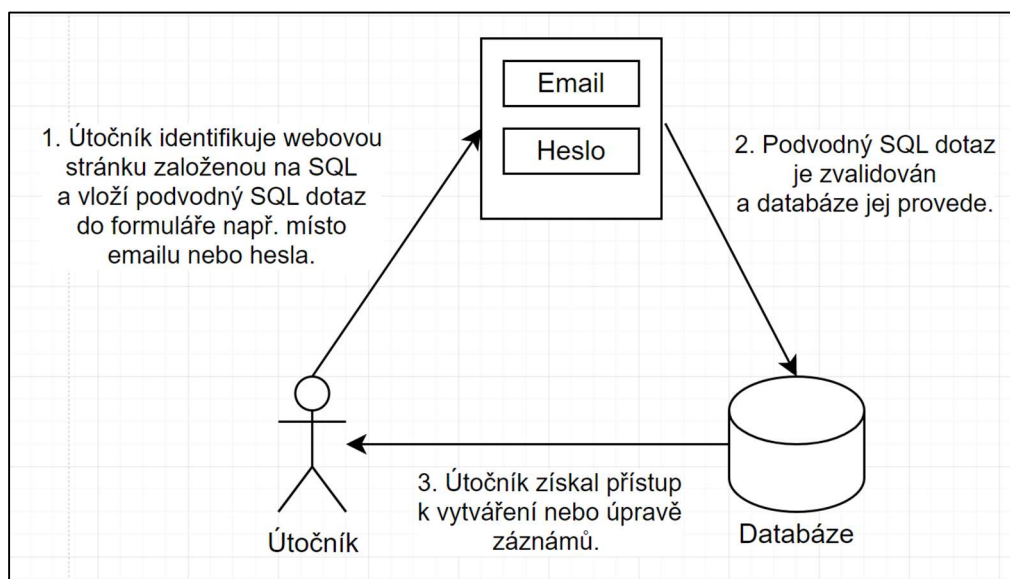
Email

Heslo

1. Útočník identifikuje webovou stránku založenou na SQL a vloží podvodný SQL dotaz do formuláře např. místo emailu nebo hesla.

2. Podvodný SQL dotaz je zvalidován a databáze jej provede.

Útočník

3. Útočník získal přístup k vytváření nebo úpravě záznamů.

Databáze